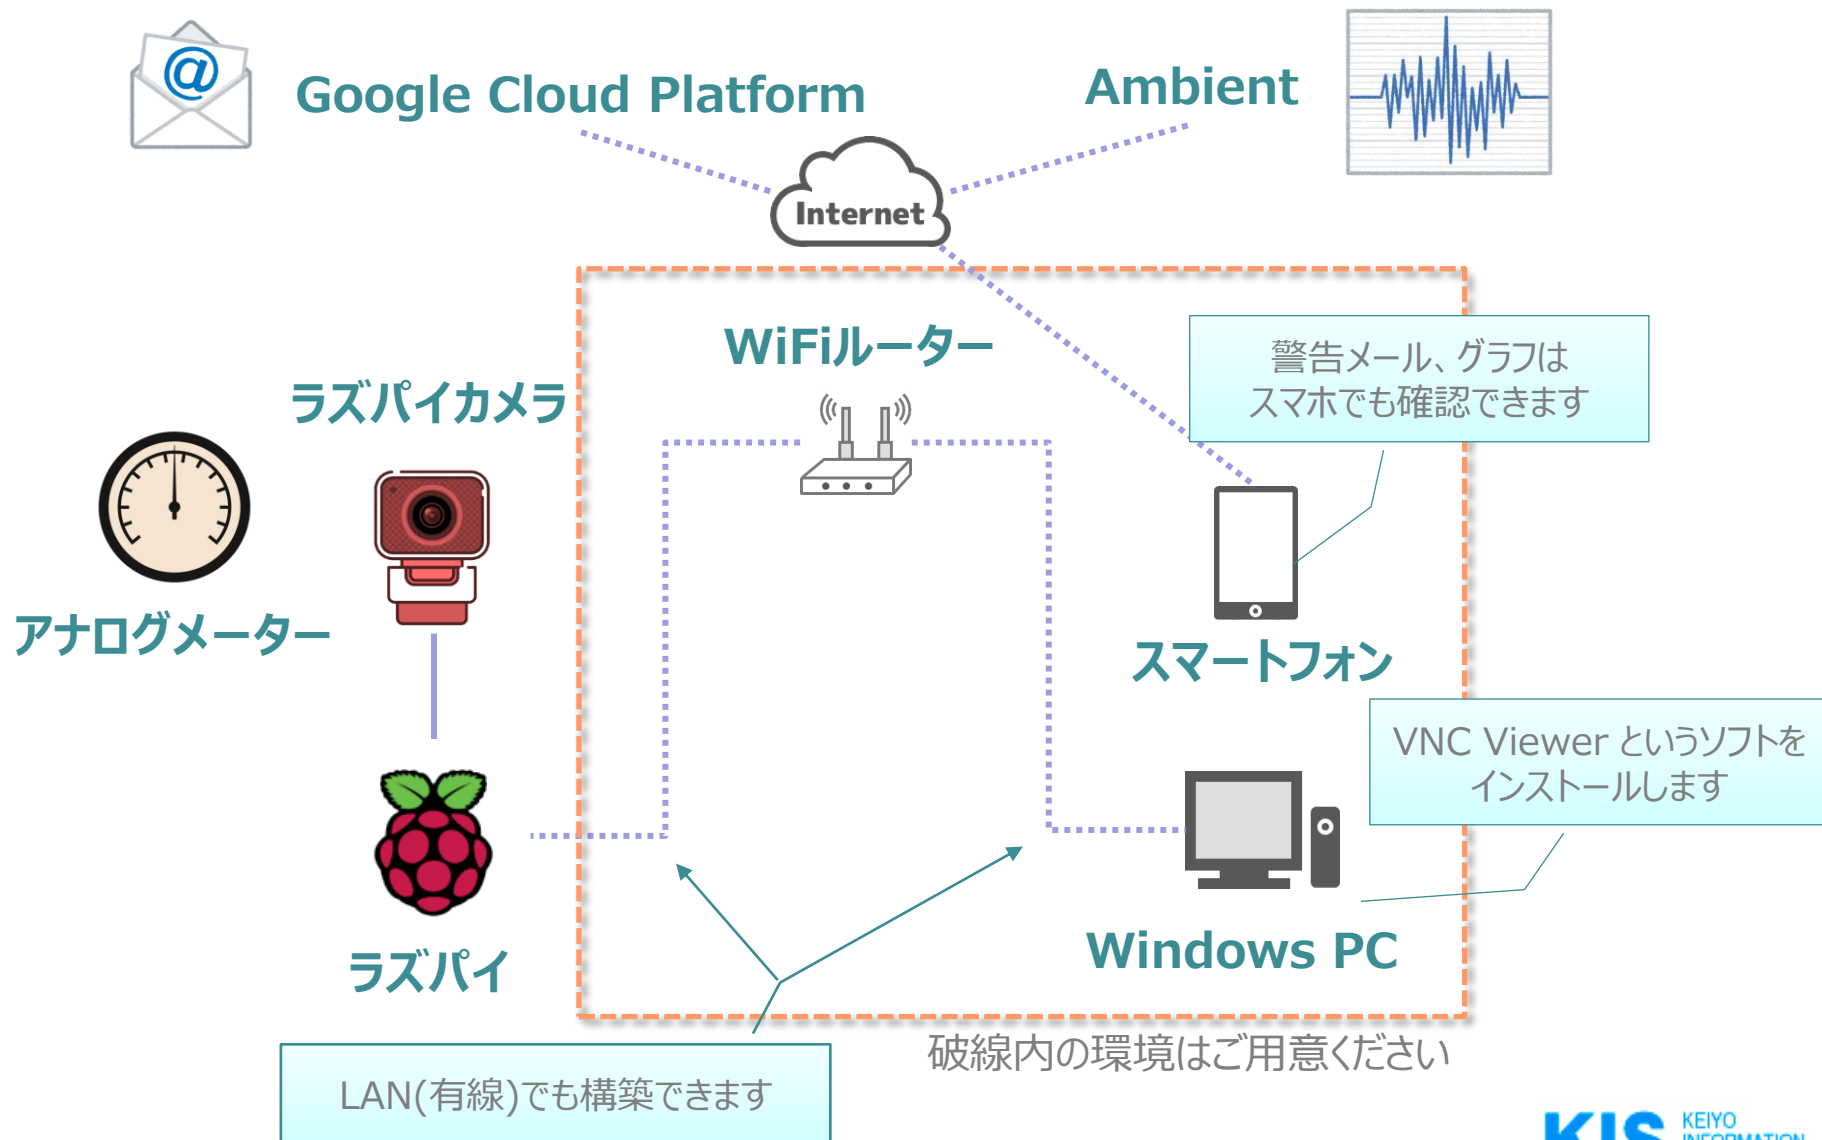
Google Cloud Platform

Ambient

Internet

WiFiルーター

警告メール、グラフは
スマホでも確認できます

ラズパイカメラ

アナログメーター

スマートフォン

VNC Viewer というソフトを
インストールします

ラズパイ

Windows PC

破線内の環境はご用意ください

LAN(有線)でも構築できます

KIS KEIYO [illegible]